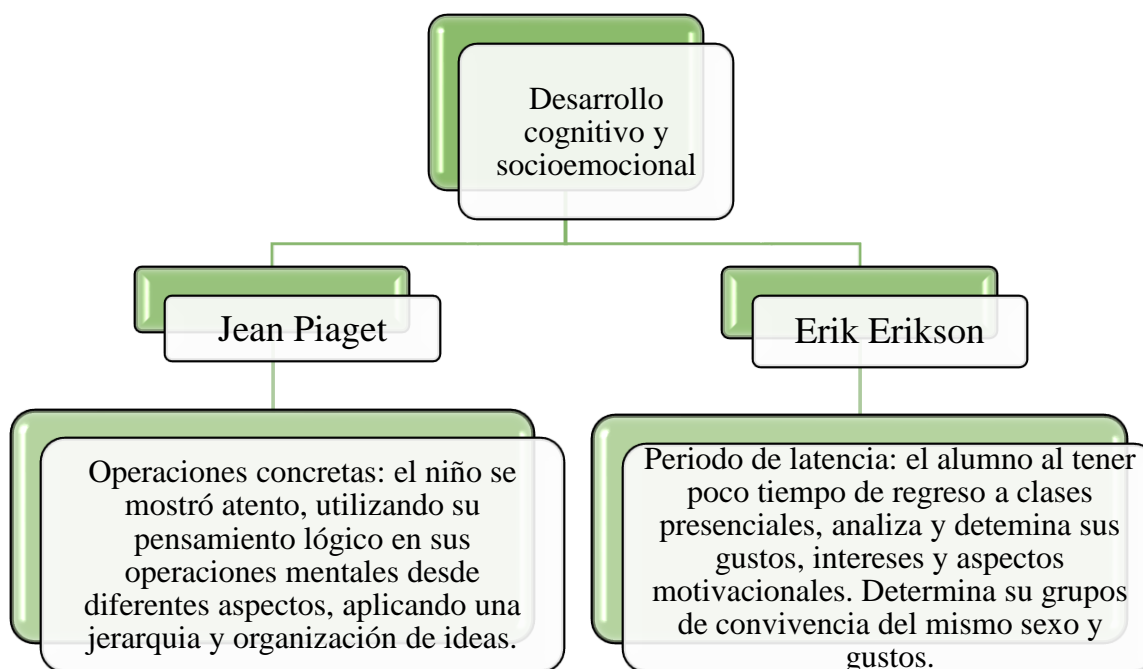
Desarrollo cognitivo y socioemocional

Jean Piaget

Erik Erikson

Operaciones concretas: el niño se mostró atento, utilizando su pensamiento lógico en sus operaciones mentales desde diferentes aspectos, aplicando una jerarquia y organización de ideas.

Periodo de latencia: el alumno al tener poco tiempo de regreso a clases presenciales, analiza y detemina sus gustos, intereses y aspectos motivacionales. Determina su grupos de convivencia del mismo sexo y gustos.